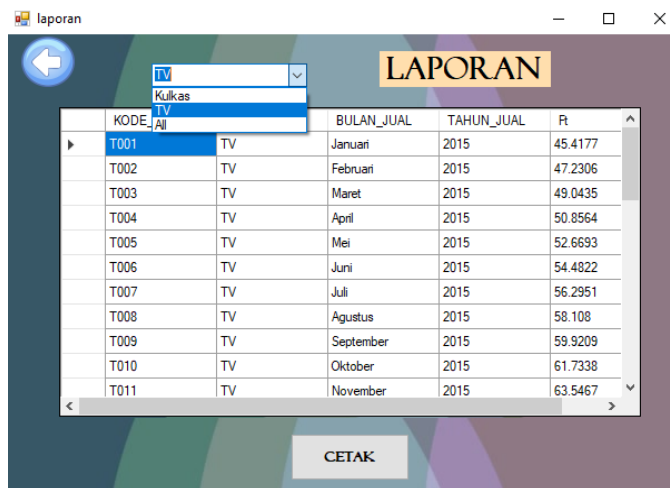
laporan

TV
Kulkas
TV
All

LAPORAN

| | KODE_ | | BULAN_JUAL | TAHUN_JUAL | Ft |
|---|---|---|---|---|---|
| ▸ | T001 | TV | Januari | 2015 | 45.4177 |
| | T002 | TV | Februari | 2015 | 47.2306 |
| | T003 | TV | Maret | 2015 | 49.0435 |
| | T004 | TV | April | 2015 | 50.8564 |
| | T005 | TV | Mei | 2015 | 52.6693 |
| | T006 | TV | Juni | 2015 | 54.4822 |
| | T007 | TV | Juli | 2015 | 56.2951 |
| | T008 | TV | Agustus | 2015 | 58.108 |
| | T009 | TV | September | 2015 | 59.9209 |
| | T010 | TV | Oktober | 2015 | 61.7338 |
| | T011 | TV | November | 2015 | 63.5467 |

CETAK